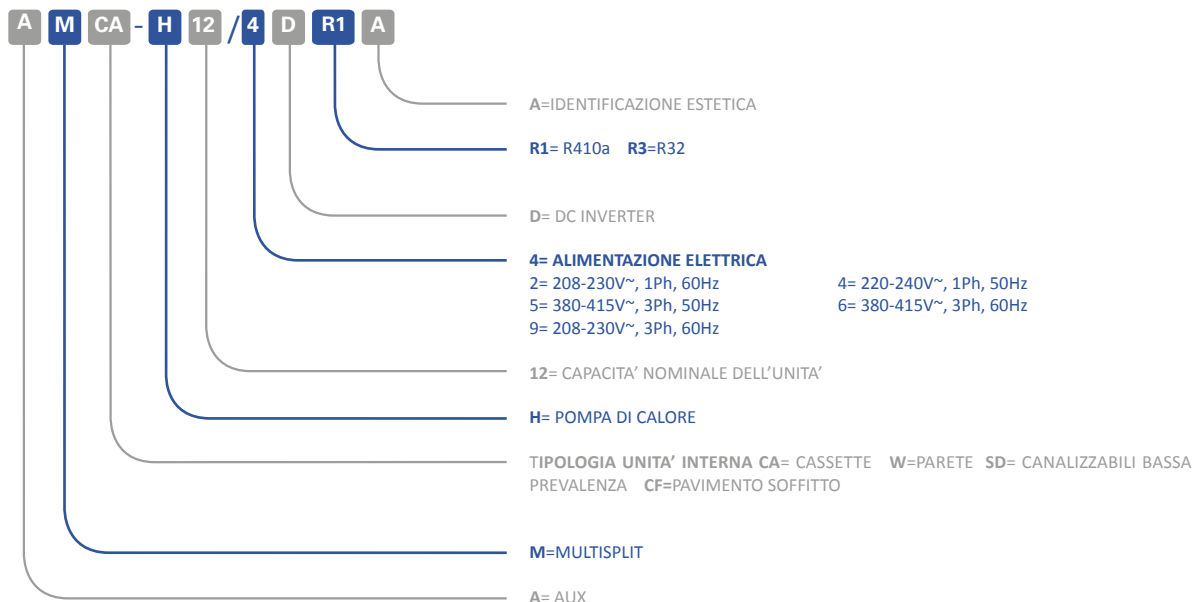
A M CA - H 12 / 4 D R1 A

A=IDENTIFICAZIONE ESTETICA

R1= R410a R3=R32

D= DC INVERTER

4= ALIMENTAZIONE ELETTRICA
2= 208-230V~, 1Ph, 60Hz
5= 380-415V~, 3Ph, 50Hz
9= 208-230V~, 3Ph, 60Hz
4= 220-240V~, 1Ph, 50Hz
6= 380-415V~, 3Ph, 60Hz

12= CAPACITA' NOMINALE DELL'UNITA'

H= POMPA DI CALORE

TIPOLOGIA UNITA' INTERNA CA= CASSETTE W=PARETE SD= CANALIZZABILI BASSA PREVALENZA CF=PAVIMENTO SOFFITTO

M=MULTISPLIT

A= AUX